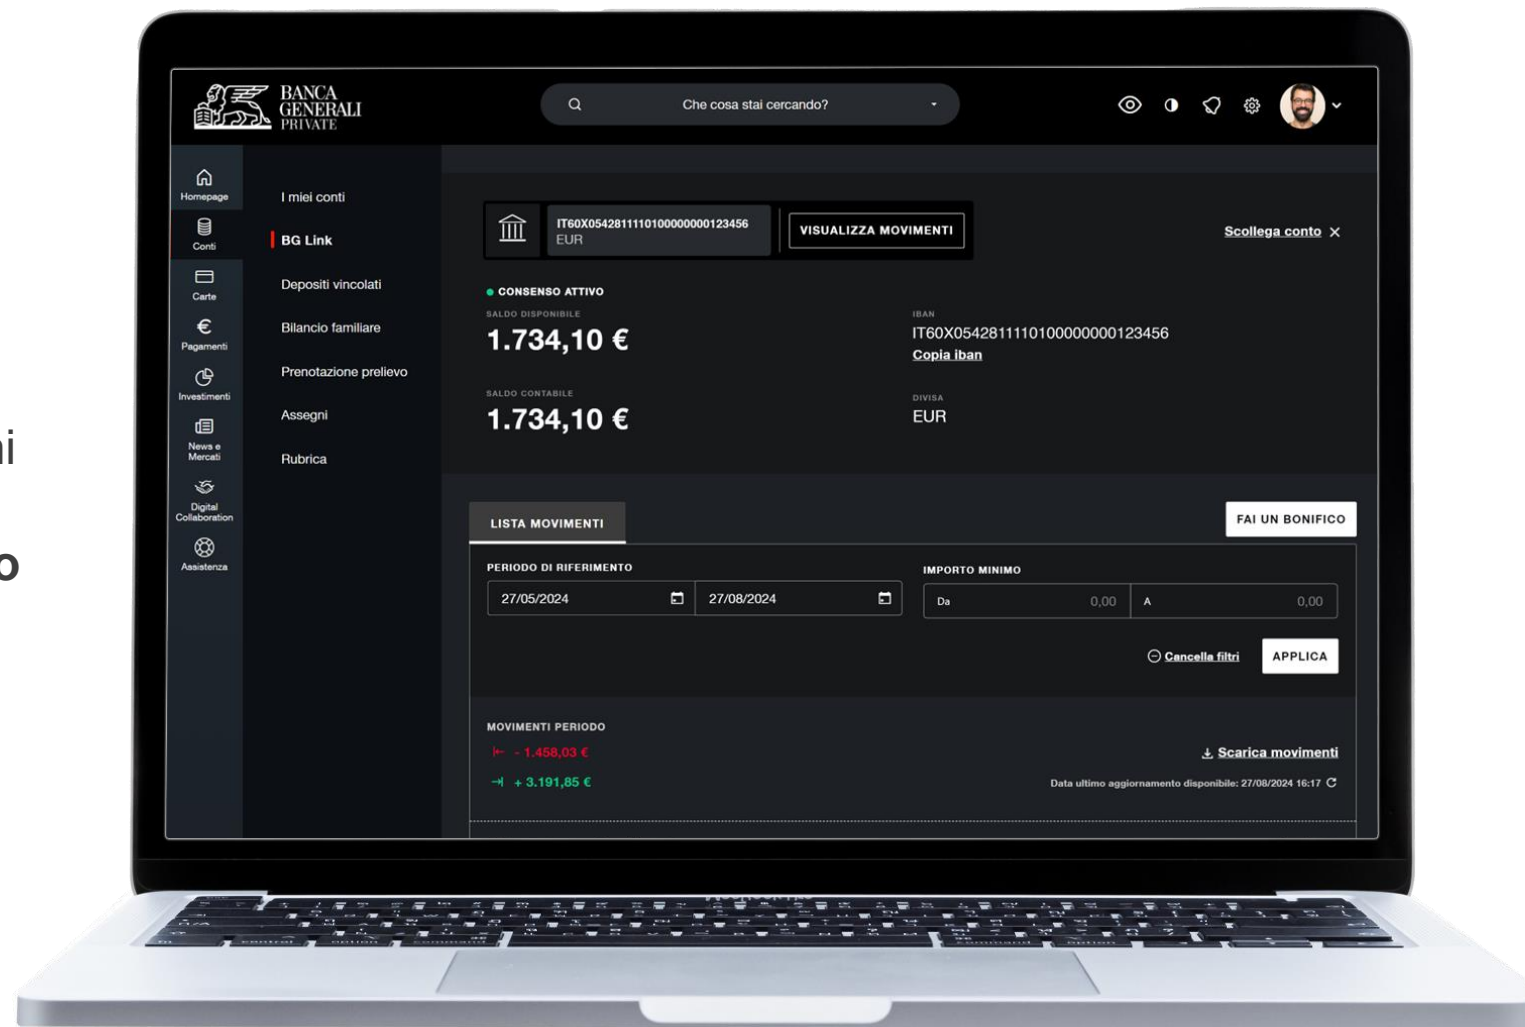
i

o

BANCA GENERALI PRIVATE

Che cosa stai cercando?

Homepage
Conti
Carte
Pagamenti
Investimenti
News e Mercati
Digital Collaboration
Assistenza

I miei conti
BG Link
Depositi vincolati
Bilancio familiare
Prenotazione prelievo
Assegni
Rubrica

IT60X0542811110100000000123456
EUR

VISUALIZZA MOVIMENTI

Scollega conto ×

CONSENSO ATTIVO
SALDO DISPONIBILE
1.734,10 €

IBAN
IT60X0542811110100000000123456
Copia iban

SALDO CONTABILE
1.734,10 €

DIVISA
EUR

LISTA MOVIMENTI

FAI UN BONIFICO

PERIODO DI RIFERIMENTO
27/05/2024
27/08/2024

IMPORTO MINIMO
Da 0,00
A 0,00

Cancella filtri
APPLICA

MOVIMENTI PERIODO
- 1.458,03 €
+ 3.191,85 €

Scarica movimenti
Data ultimo aggiornamento disponibile: 27/08/2024 16:17